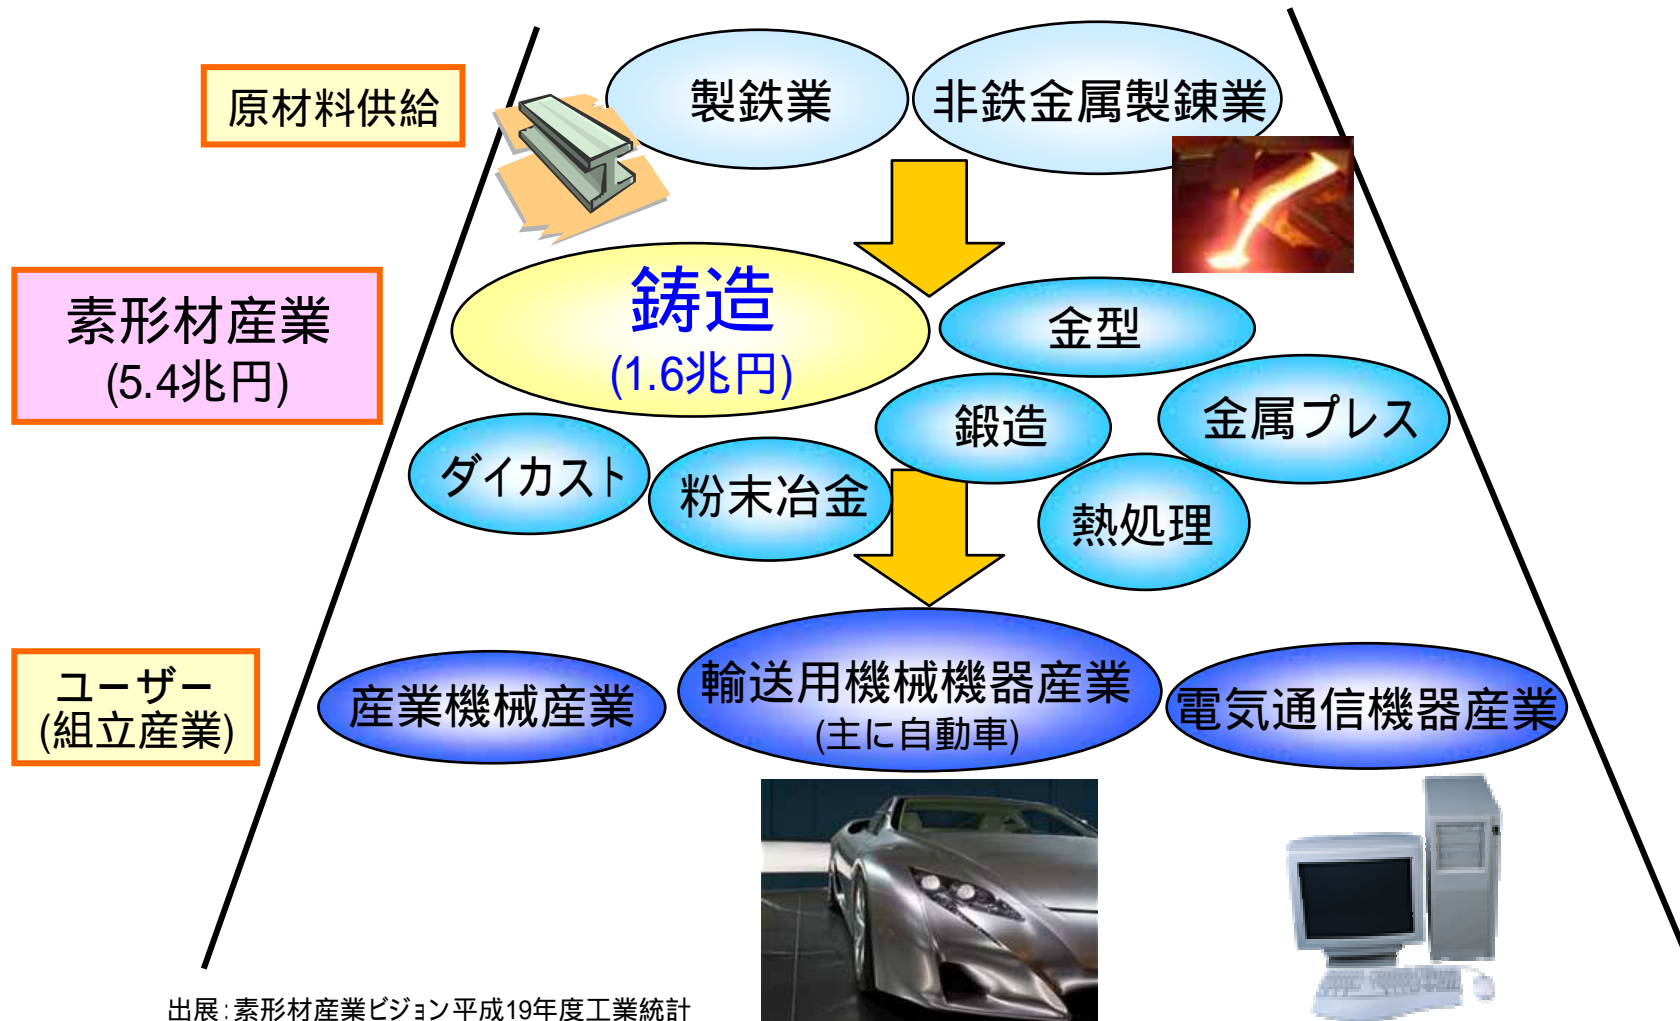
原材料供給

製鉄業

非鉄金属製錬業

素形材産業
(5.4兆円)

鋳造
(1.6兆円)

金型

鍛造

金属プレス

ダイカスト

粉末冶金

熱処理

ユーザー
(組立産業)

産業機械産業

輸送用機械機器産業
(主に自動車)

電気通信機器産業

出展：素形材産業ビジョン 平成19年度工業統計